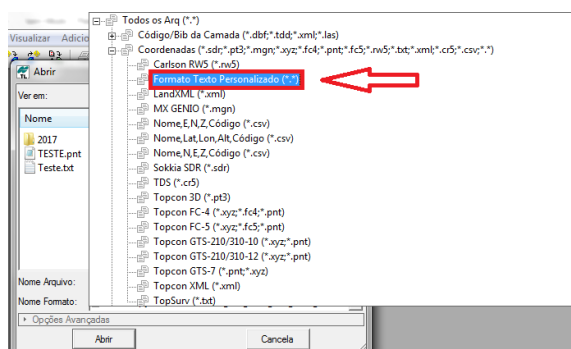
Visualizar Adicio

Abrir

Ver em:

Nome

2017
TESTE.pnt
Teste.txt

Nome Arquivo:
Nome Formato:

Opções Avançadas

Abrir
Cancela

Todos os Arq (*.*)
Código/Bib da Camada (*.dbf;*.tdd;*.xml;*.las)
Coordenadas (*.sdr;*.pt3;*.mgn;*.xyz;*.fc4;*.pnt;*.fc5;*.rw5;*.txt;*.xml;*.cr5;*.csv;*.*)
Carlson RW5 (*.rw5)
Formato Texto Personalizado (*.*)
LandXML (*.xml)
MX GENIO (*.mgn)
Nome,E,N,Z,Código (*.csv)
Nome,Lat,Lon,Alt,Código (*.csv)
Nome,N,E,Z,Código (*.csv)
Sokkia SDR (*.sdr)
TDS (*.cr5)
Topcon 3D (*.pt3)
Topcon FC-4 (*.xyz;*.fc4;*.pnt)
Topcon FC-5 (*.xyz;*.fc5;*.pnt)
Topcon GTS-210/310-10 (*.xyz;*.pnt)
Topcon GTS-210/310-12 (*.xyz;*.pnt)
Topcon GTS-7 (*.pnt;*.xyz)
Topcon XML (*.xml)
TopSurv (*.txt)